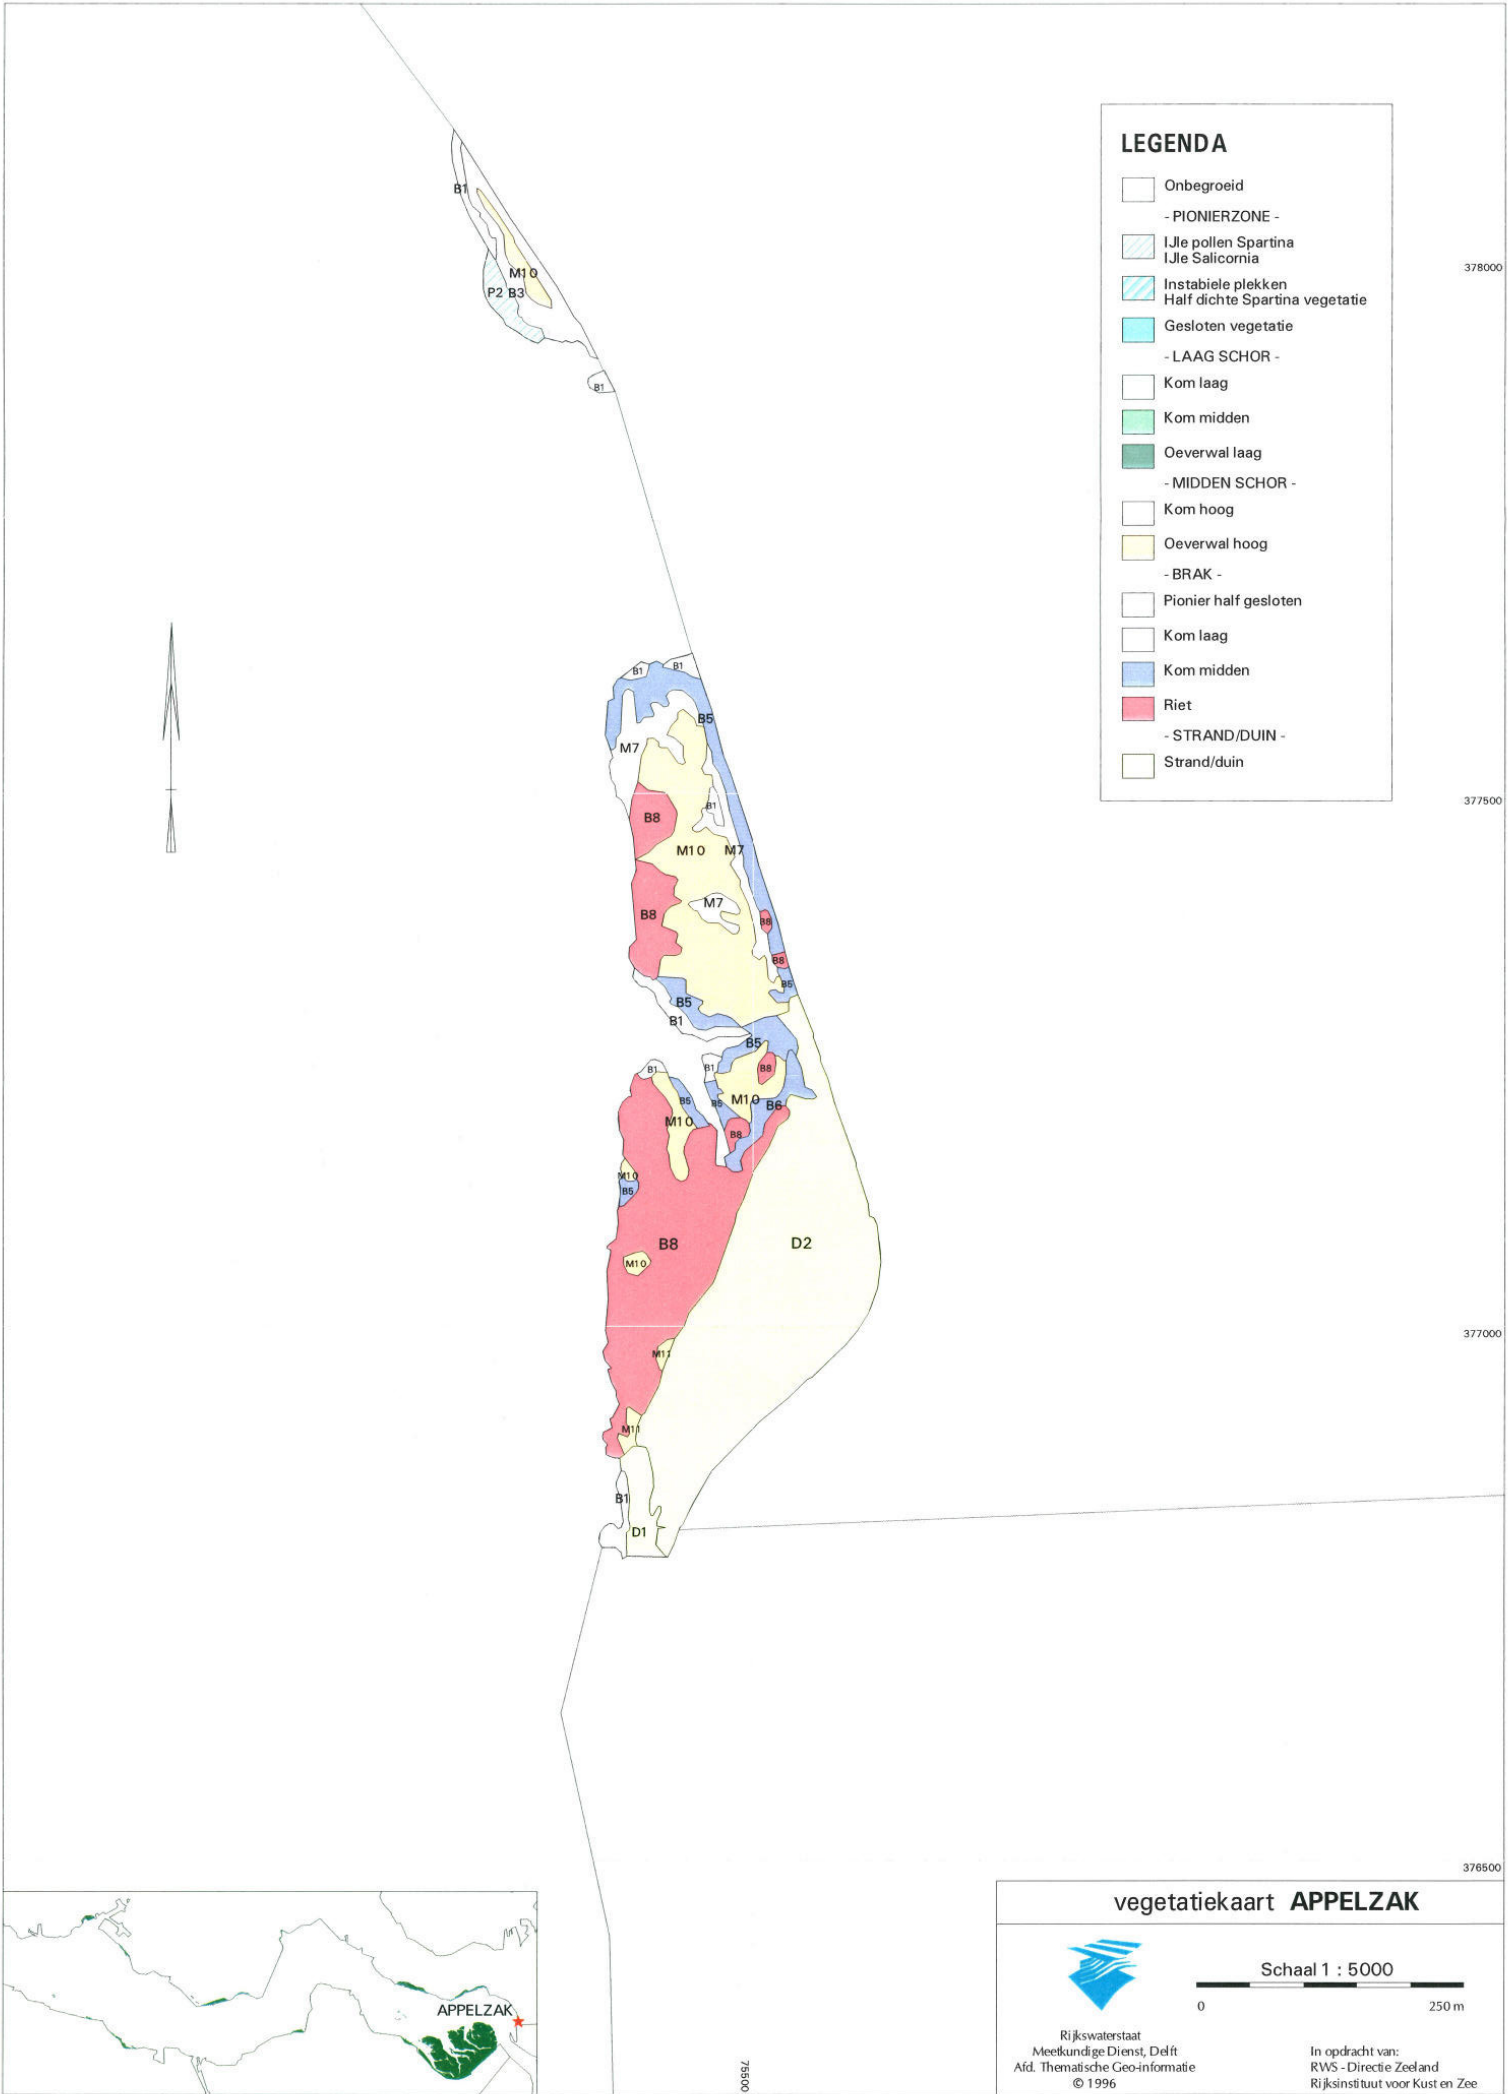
LEGENDA

Onbegroeid

- PIONIERZONE -

IJle pollen Spartina
IJle Salicornia

Instabiele plekken
Half dichte Spartina vegetatie

Gesloten vegetatie

- LAAG SCHOR -

Kom laag

Kom midden

Oeverwal laag

- MIDDEN SCHOR -

Kom hoog

Oeverwal hoog

- BRAK -

Pionier half gesloten

Kom laag

Kom midden

Riet

- STRAND/DUIN -

Strand/duin

378000

377500

377000

376500

B1
M10
P2 B3
B1
B1 B1
B5
M7
B1
B8
M10 M7
M7
B8
B8
B8
B5
B5
B1
B5
B1 B1
B8
B5 B5 M10 B6
M10
B8
M10
B5
B8
D2
M10
M11
M11
B1
D1

APPELZAK

75500

vegetatiekaart APPELZAK

Schaal 1 : 5000

0 250 m

Rijkswaterstaat
Meetkundige Dienst, Delft
Afd. Thematische Geo-informatie
© 1996

In opdracht van:
RWS - Directie Zeeland
Rijksinstituut voor Kust en Zee